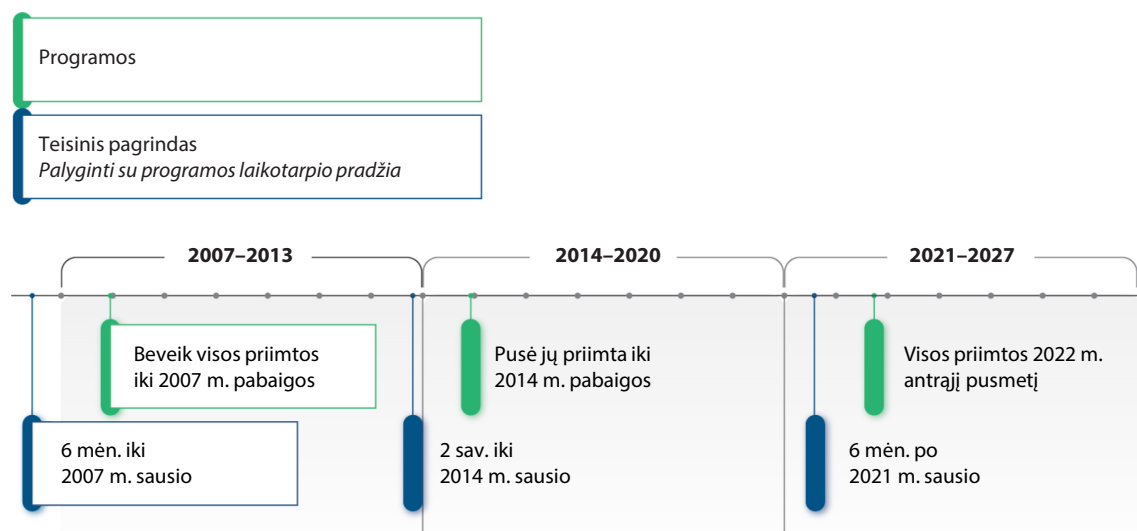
Programos

Teisinis pagrindas
*Palyginti su programos laikotarpio pradžia*

2007–2013

2014–2020

2021–2027

Beveik visos priimtos iki 2007 m. pabaigos

6 mėn. iki 2007 m. sausio

Pusė jų priimta iki 2014 m. pabaigos

2 sav. iki 2014 m. sausio

Visos priimtos 2022 m. antrąjį pusmetį

6 mėn. po 2021 m. sausio